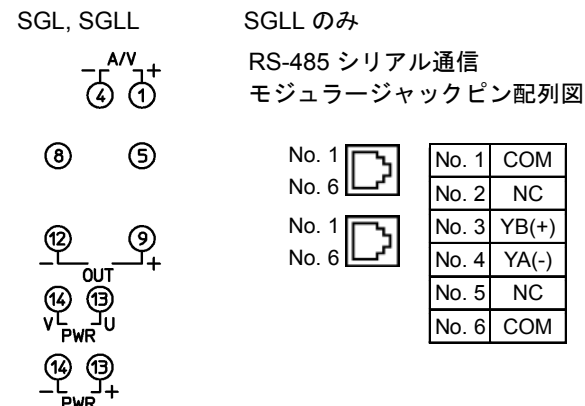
SGL, SGLL

A/V
− +
④ ①

⑧ ⑤

⑫ ⑨
− +
OUT

⑭ ⑬
V U
PWR

⑭ ⑬
− +
PWR

SGLL のみ

RS-485 シリアル通信
モジュラージャックピン配列図

No. 1
No. 6

No. 1
No. 6

| No. 1 | COM |
|---|---|
| No. 2 | NC |
| No. 3 | YB(+) |
| No. 4 | YA(-) |
| No. 5 | NC |
| No. 6 | COM |